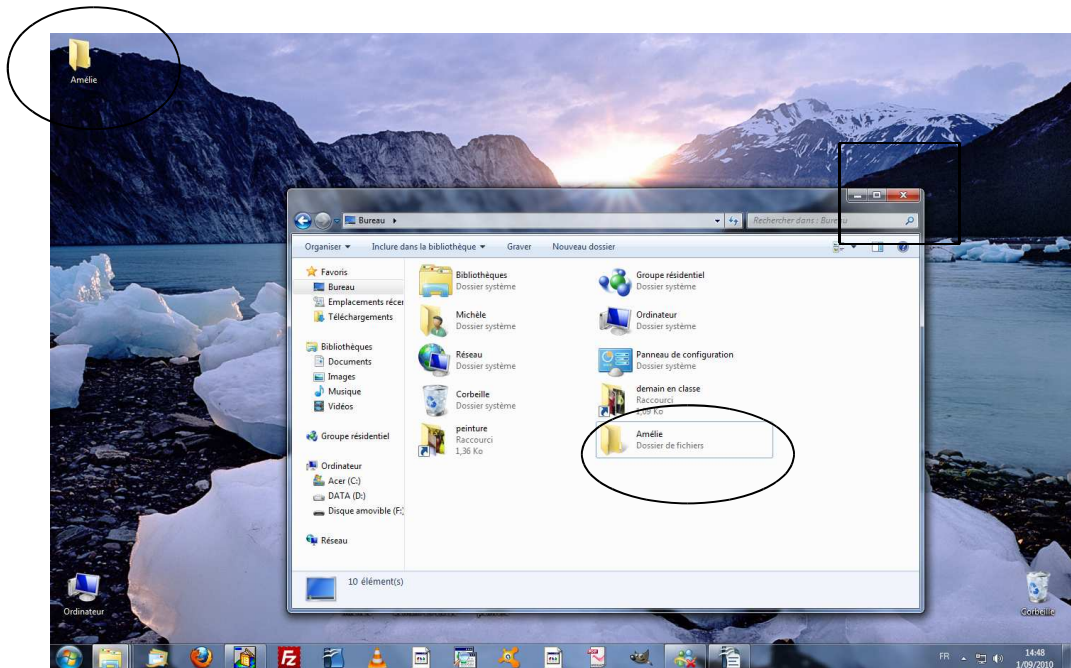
Amélie

Bureau ▸

Rechercher dans : Bureau

Organiser ▾ Inclure dans la bibliothèque ▾ Graver Nouveau dossier

Favoris
Bureau
Emplacements réce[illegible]
Téléchargements

Bibliothèques
Documents
Images
Musique
Vidéos

Groupe résidentiel

Ordinateur
Acer (C:)
DATA (D:)
Disque amovible (F:)

Réseau

Bibliothèques
Dossier système

Michèle
Dossier système

Réseau
Dossier système

Corbeille
Dossier système

peinture
Raccourci
1,36 Ko

Groupe résidentiel
Dossier système

Ordinateur
Dossier système

Panneau de configuration
Dossier système

demain en classe
Raccourci
1,09 Ko

Amélie
Dossier de fichiers

10 élément(s)

Ordinateur

Corbeille

FR

14:48
1/09/2010